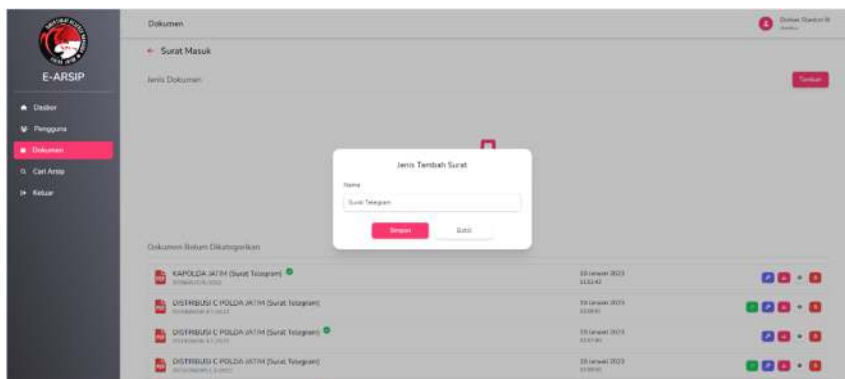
E-ARSIP

Dasbor
Pengguna
Dokumen
Cari Arsip
Keluar

Dokumen

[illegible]

← Surat Masuk

Jenis Dokumen

Tambah

Jenis Tambah Surat

Nama

Surat Telegram

Simpan

Batal

Dokumen Belum Dikategorikan

KAPOLDA JATIM (Surat Telegram)
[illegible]

19 Januari 2023
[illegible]

DISTRIBUSI C POLDA JATIM (Surat Telegram)
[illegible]

19 Januari 2023
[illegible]

DISTRIBUSI C POLDA JATIM (Surat Telegram)
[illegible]

19 Januari 2023
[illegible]

DISTRIBUSI C POLDA JATIM (Surat Telegram)
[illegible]

19 Januari 2023
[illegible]